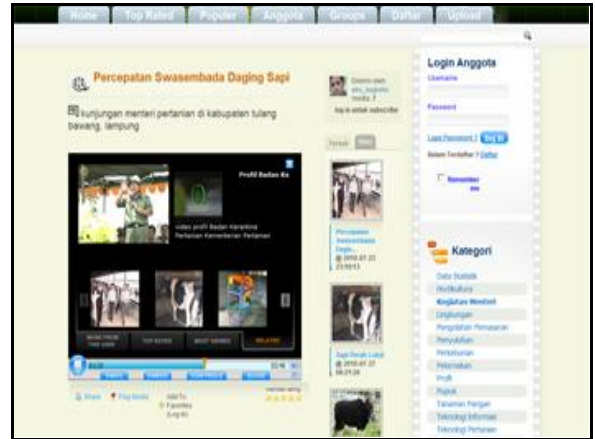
Home Top Rated Populer Anggota Groups Daftar Upload

Percepatan Swasembada Daging Sapi

kunjungan menteri pertanian di kabupaten tulang bawang, lampung

Profil Badan Ka

video profil Badan Karantina Pertanian Kementerian Pertanian

MORE FROM THIS USER TOP RATED MOST VIEWED RELATED

Share Flag Media Add To Favorites (Log In)

Diawas oleh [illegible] media ?

log in untuk subscribe

Terkait

Percepatan Swasembada Dagin... 2010.07.23 23:59:13

Sapi Perah Lokal 2010.07.27 08:21:28

Login Anggota

Username

Password

Lupa Password ? Log In

Belum Terdaftar ? Daftar

Remember me

Kategori

Data Statistik

Hortikultura

Kegiatan Menteri

Lingkungan

Pengolahan Pemasaran

Penyuluhan

Perkebunan

Peternakan

Profil

Pupuk

Tanaman Pangan

Teknologi Informasi

Teknologi Pertanian